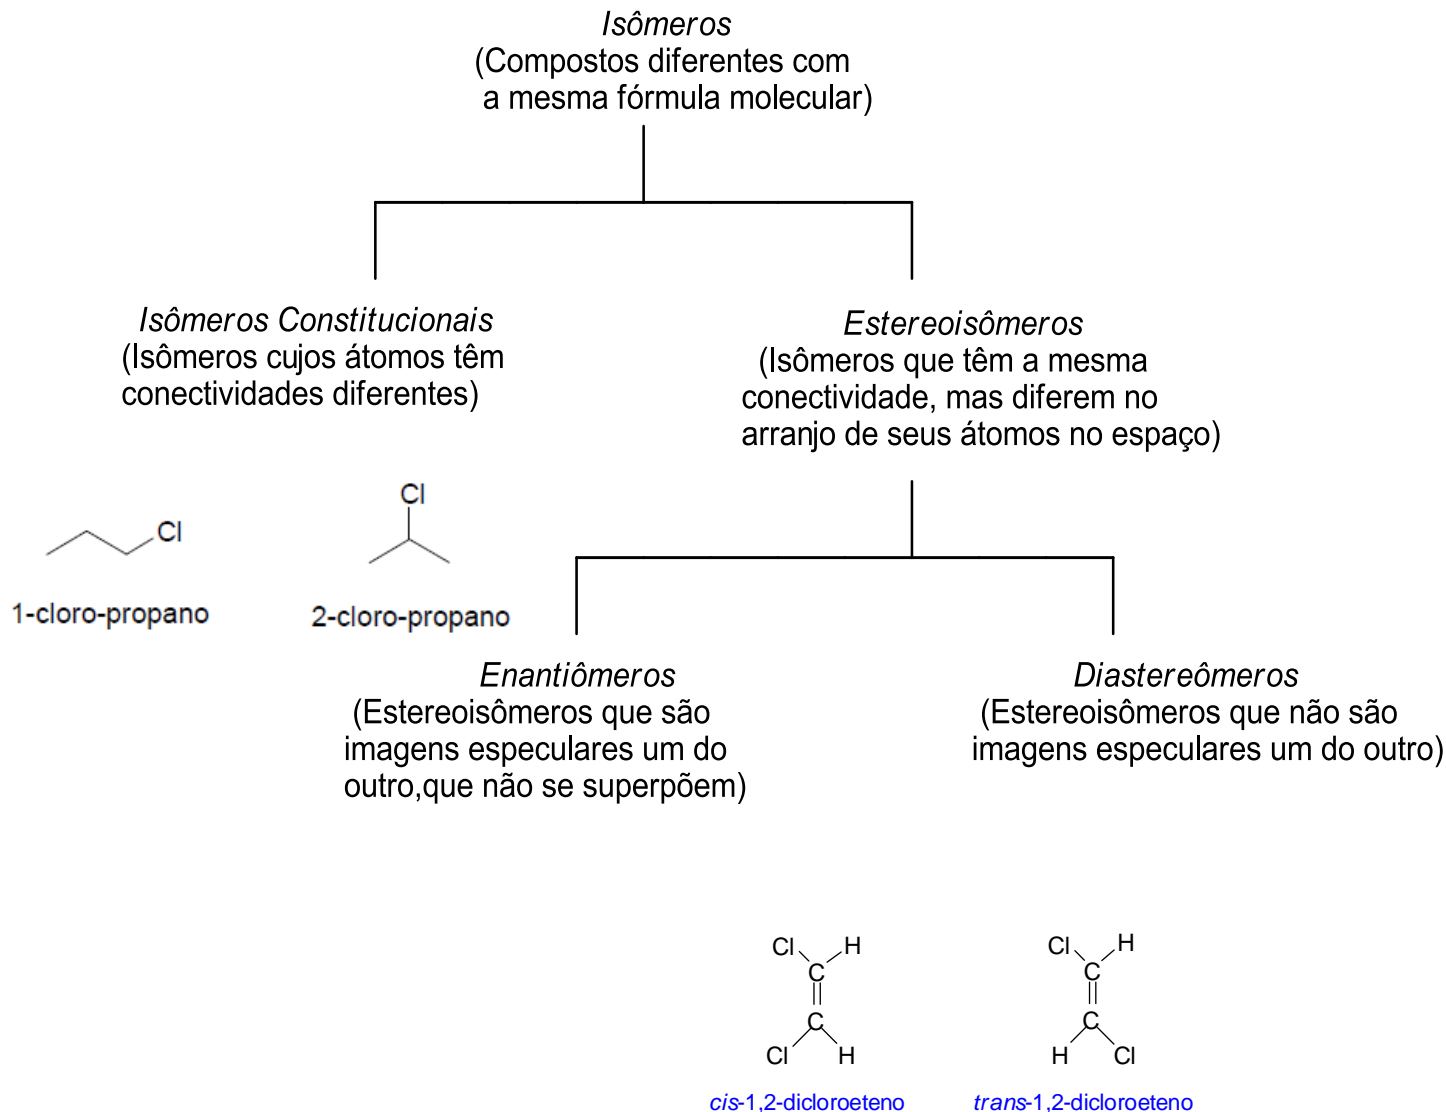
Isômeros
(Compostos diferentes com a mesma fórmula molecular)

Isômeros Constitucionais
(Isômeros cujos átomos têm conectividades diferentes)

Estereoisômeros
(Isômeros que têm a mesma conectividade, mas diferem no arranjo de seus átomos no espaço)

Cl

1-cloro-propano

Cl

2-cloro-propano

Enantiômeros
(Estereoisômeros que são imagens especulares um do outro,que não se superpõem)

Diastereômeros
(Estereoisômeros que não são imagens especulares um do outro)

Cl H
C
C
Cl H

cis-1,2-dicloroeteno

Cl H
C
C
H Cl

trans-1,2-dicloroeteno